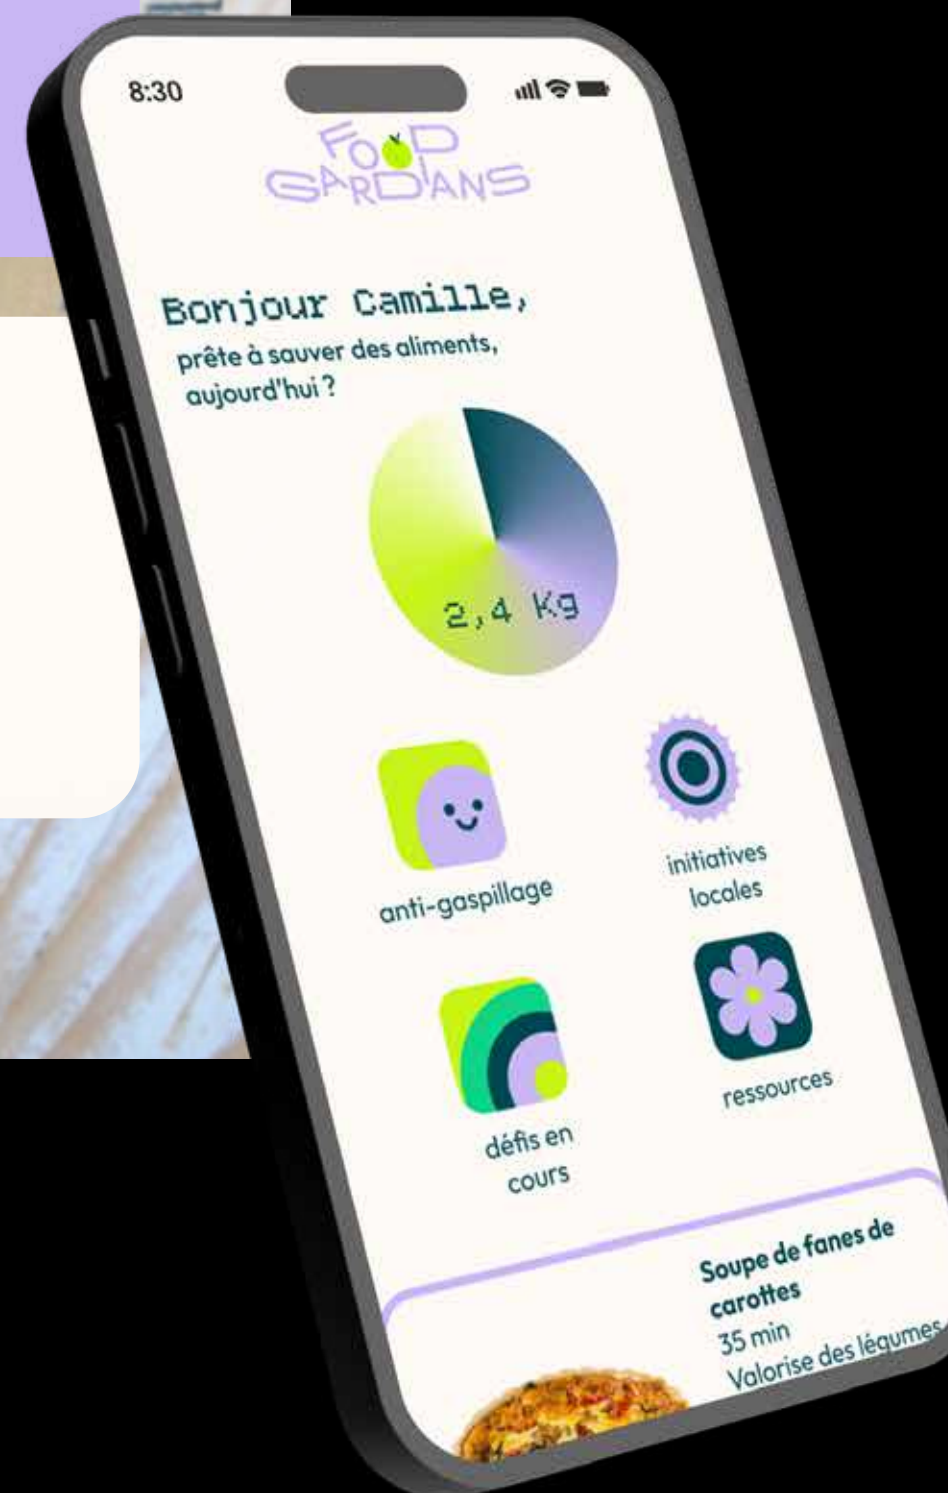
8:30

FOOD GARDIANS

Bonjour Camille,
prête à sauver des aliments, aujourd'hui ?

2,4 Kg

anti-gaspillage

initiatives locales

défis en cours

ressources

Soupe de fanes de carottes
35 min
Valorise des légumes